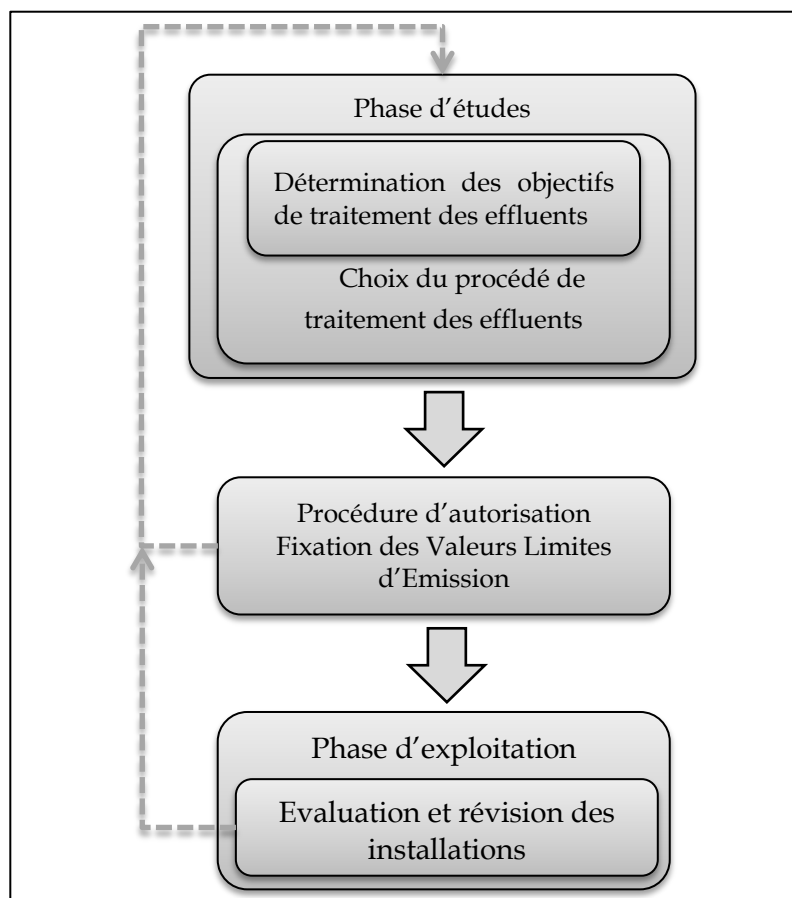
Phase d’études

Détermination des objectifs de traitement des effluents

Choix du procédé de traitement des effluents

Procédure d’autorisation
Fixation des Valeurs Limites d’Emission

Phase d’exploitation

Evaluation et révision des installations